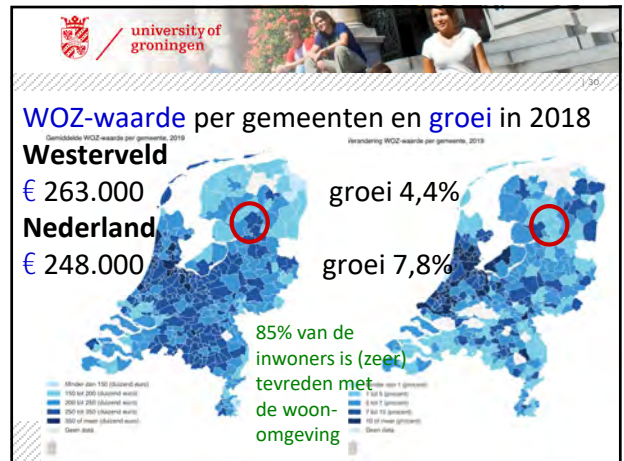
university of groningen

| 30

WOZ-waarde per gemeenten en groei in 2018

Gemiddelde WOZ-waarde per gemeente, 2019

Verandering WOZ-waarde per gemeente, 2019

Westerveld

€ 263.000 groei 4,4%

Nederland

€ 248.000 groei 7,8%

85% van de inwoners is (zeer) tevreden met de woonomgeving

Minder dan 150 (duizend euro)
150 tot 200 (duizend euro)
200 tot 250 (duizend euro)
250 tot 350 (duizend euro)
350 of meer (duizend euro)
Geen data

Minder dan 1 (procent)
1 tot 5 (procent)
5 tot 7 (procent)
7 tot 10 (procent)
10 of meer (procent)
Geen data